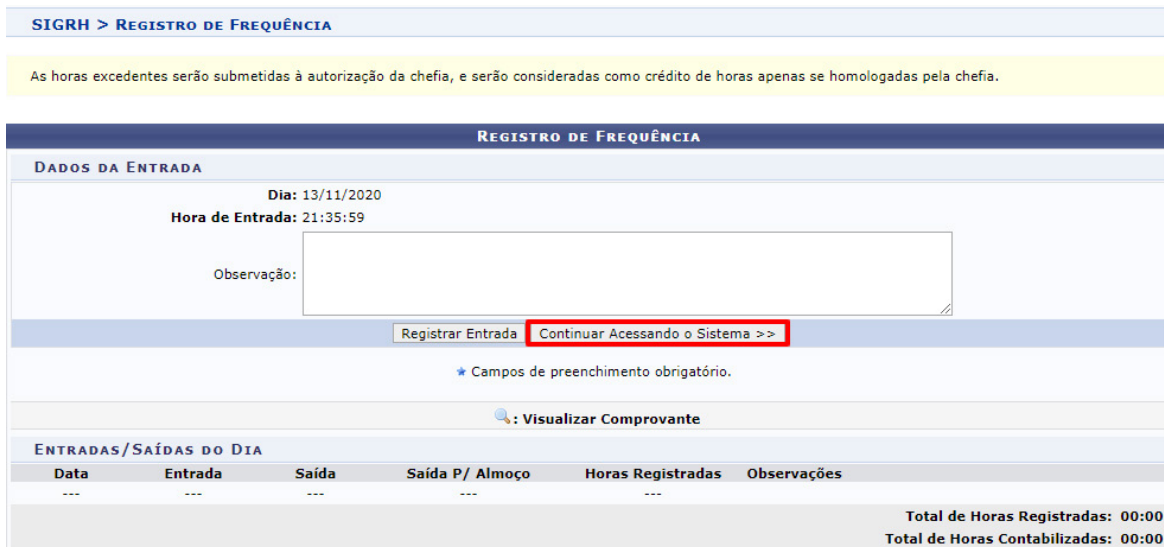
SIGRH > Registro de Frequência

As horas excedentes serão submetidas à autorização da chefia, e serão consideradas como crédito de horas apenas se homologadas pela chefia.

Registro de Frequência

Dados da Entrada

Dia: 13/11/2020

Hora de Entrada: 21:35:59

Observação:

Registrar Entrada | Continuar Acessando o Sistema >>

★ Campos de preenchimento obrigatório.

: Visualizar Comprovante

Entradas/Saídas do Dia

| Data | Entrada | Saída | Saída P/ Almoço | Horas Registradas | Observações |
|---|---|---|---|---|---|
| --- | --- | --- | --- | --- | |

Total de Horas Registradas: 00:00

Total de Horas Contabilizadas: 00:00